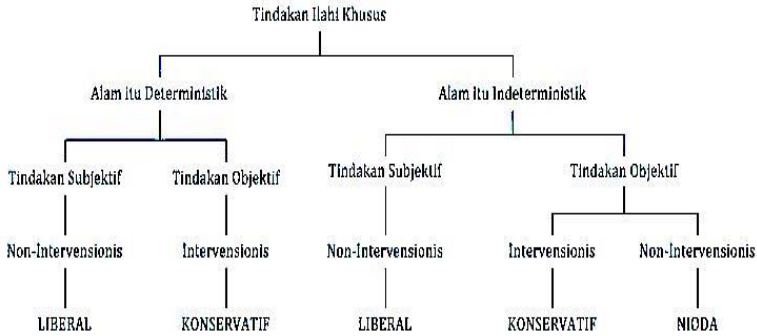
Tindakan Ilahi Khusus

Alam itu Deterministik

Tindakan Subjektif

Non-Intervensionis

LIBERAL

Tindakan Objektif

Intervensionis

KONSERVATIF

Alam itu Indeterministik

Tindakan Subjektif

Non-Intervensionis

LIBERAL

Tindakan Objektif

Intervensionis

KONSERVATIF

Non-Intervensionis

NIODA